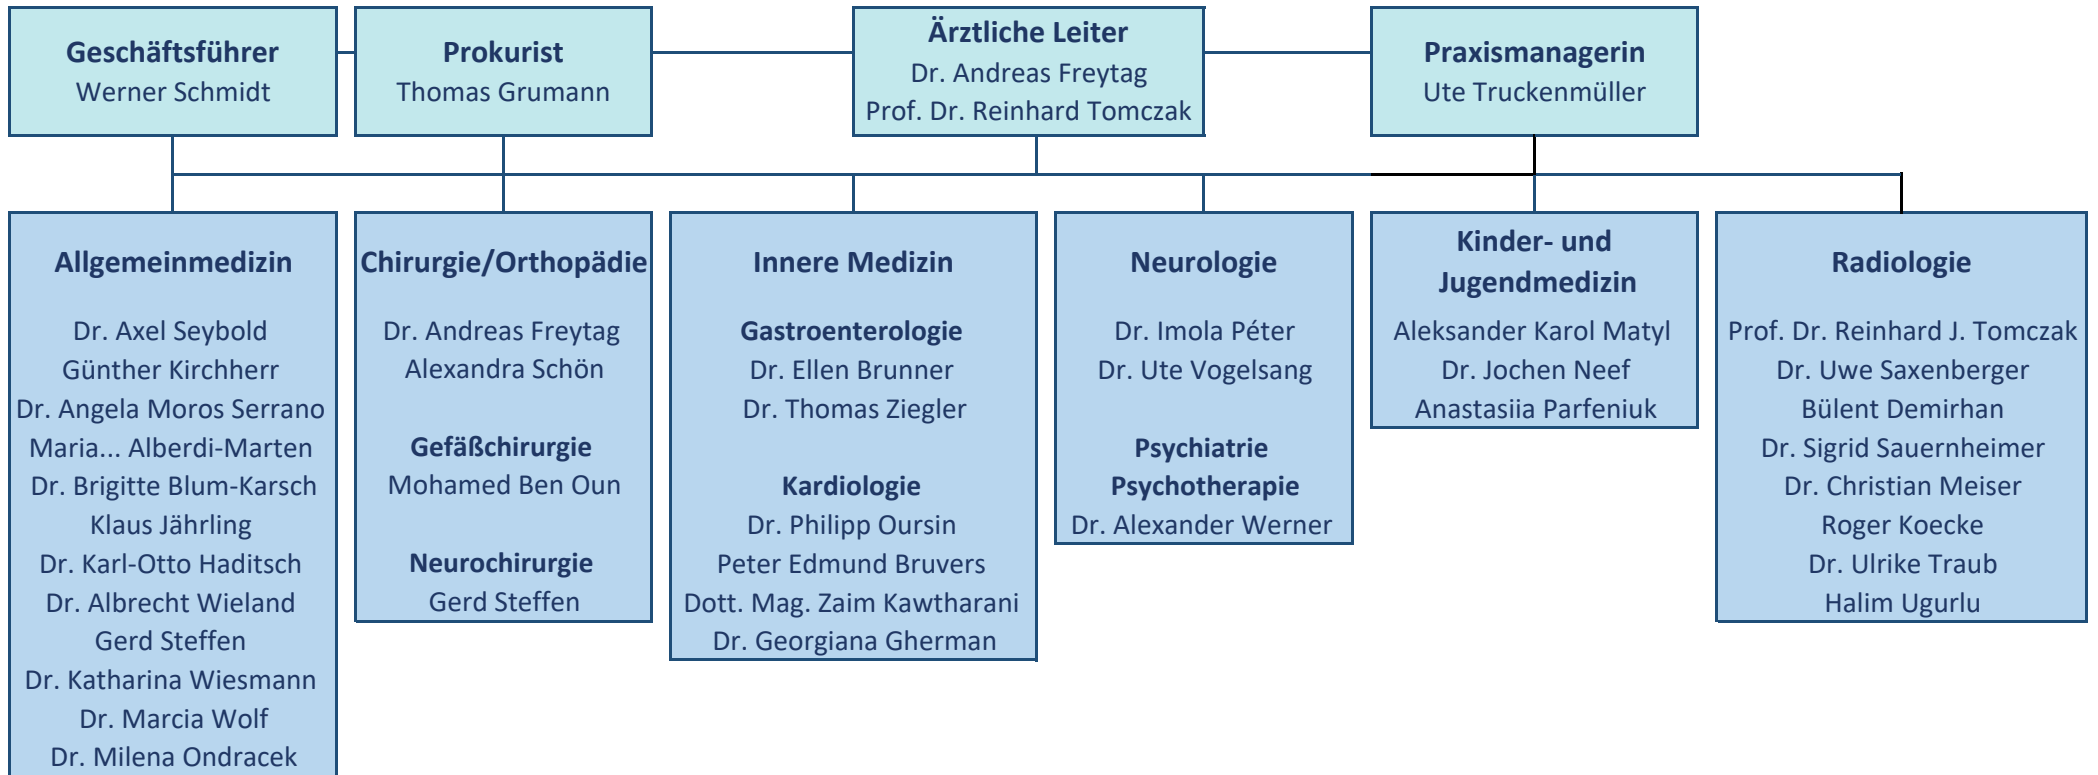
Geschäftsführer
Werner Schmidt

Prokurist
Thomas Grumann

Ärztliche Leiter
Dr. Andreas Freytag
Prof. Dr. Reinhard Tomczak

Praxismanagerin
Ute Truckenmüller

Allgemeinmedizin

Dr. Axel Seybold
Günther Kirchherr
Dr. Angela Moros Serrano
Maria... Alberdi-Marten
Dr. Brigitte Blum-Karsch
Klaus Jährling
Dr. Karl-Otto Haditsch
Dr. Albrecht Wieland
Gerd Steffen
Dr. Katharina Wiesmann
Dr. Marcia Wolf
Dr. Milena Ondracek

Chirurgie/Orthopädie

Dr. Andreas Freytag
Alexandra Schön

Gefäßchirurgie
Mohamed Ben Oun

Neurochirurgie
Gerd Steffen

Innere Medizin

Gastroenterologie
Dr. Ellen Brunner
Dr. Thomas Ziegler

Kardiologie
Dr. Philipp Oursin
Peter Edmund Bruvers
Dott. Mag. Zaim Kawtharani
Dr. Georgiana Gherman

Neurologie

Dr. Imola Péter
Dr. Ute Vogelsang

Psychiatrie
Psychotherapie
Dr. Alexander Werner

Kinder- und Jugendmedizin

Aleksander Karol Matyl
Dr. Jochen Neef
Anastasiia Parfeniuk

Radiologie

Prof. Dr. Reinhard J. Tomczak
Dr. Uwe Saxenberger
Bülent Demirhan
Dr. Sigrid Sauernheimer
Dr. Christian Meiser
Roger Koecke
Dr. Ulrike Traub
Halim Ugurlu